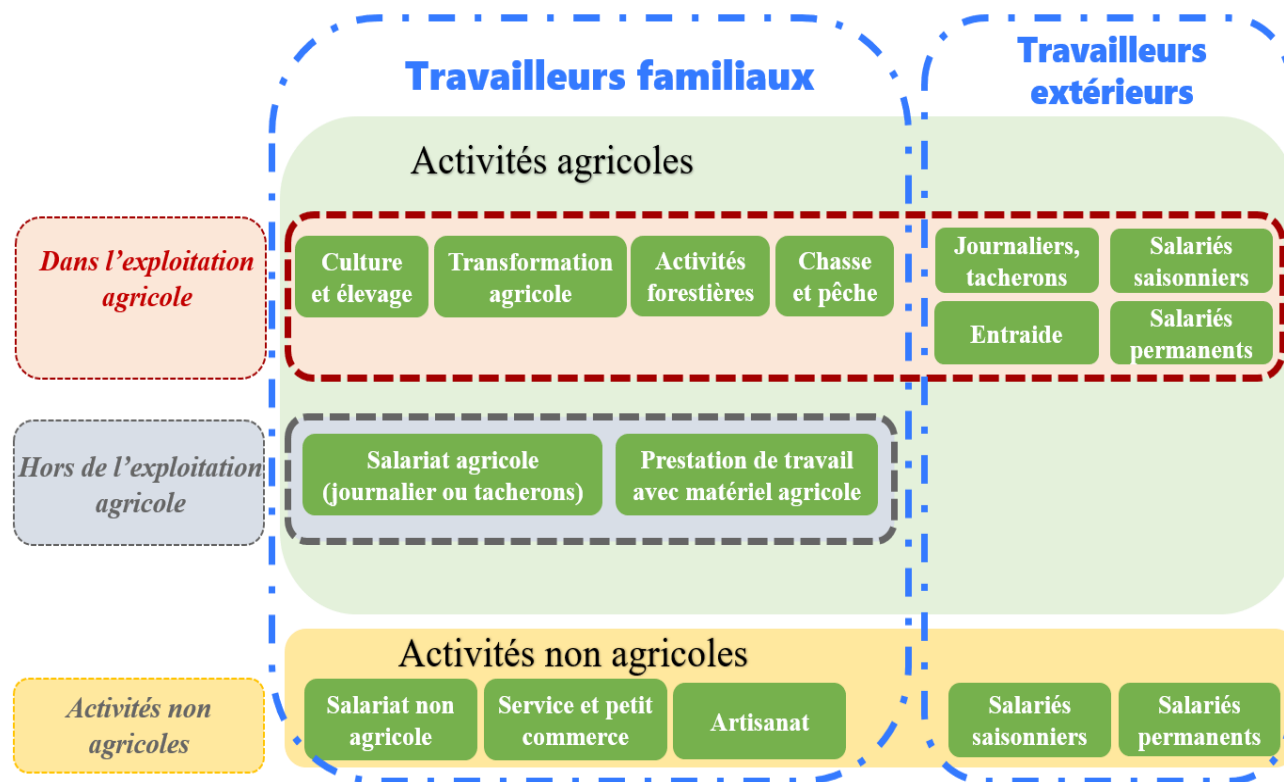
Travailleurs familiaux

Travailleurs extérieurs

Activités agricoles

Dans l'exploitation agricole

Culture et élevage

Transformation agricole

Activités forestières

Chasse et pêche

Journaliers, tacherons

Salariés saisonniers

Entraide

Salariés permanents

Hors de l'exploitation agricole

Salariat agricole (journalier ou tacherons)

Prestation de travail avec matériel agricole

Activités non agricoles

Activités non agricoles

Salariat non agricole

Service et petit commerce

Artisanat

Salariés saisonniers

Salariés permanents